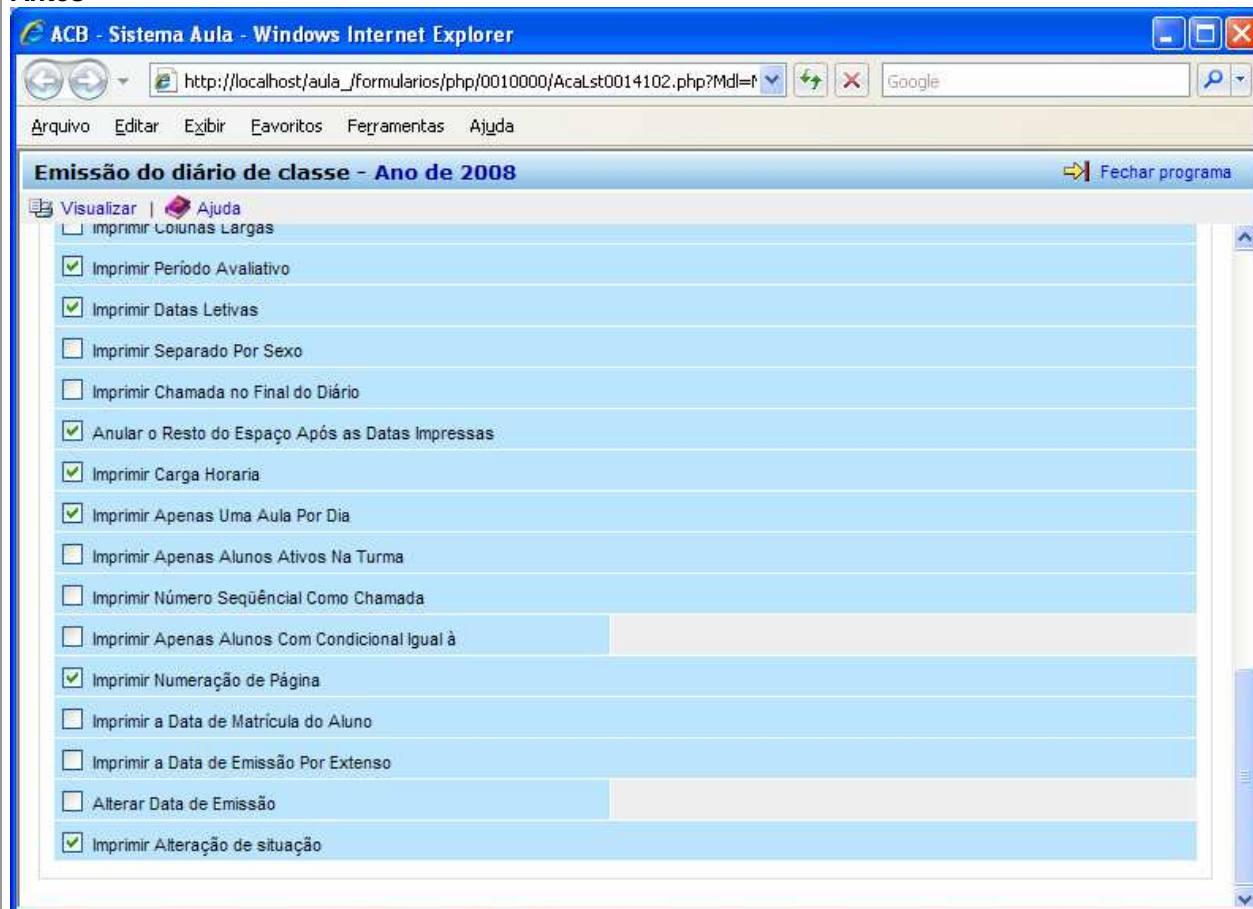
ACB - Sistema Aula - Windows Internet Explorer

http://localhost/aula_/formularios/php/0010000/AcaLst0014102.php?Mdl=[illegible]

Google

Arquivo Editar Exibir Favoritos Ferramentas Ajuda

Emissão do diário de classe - Ano de 2008

Fechar programa

Visualizar | Ajuda

Imprimir Colunas Largas

Imprimir Período Avaliativo

Imprimir Datas Letivas

Imprimir Separado Por Sexo

Imprimir Chamada no Final do Diário

Anular o Resto do Espaço Após as Datas Impressas

Imprimir Carga Horaria

Imprimir Apenas Uma Aula Por Dia

Imprimir Apenas Alunos Ativos Na Turma

Imprimir Número Seqüêncial Como Chamada

Imprimir Apenas Alunos Com Condicional Igual à

Imprimir Numeração de Página

Imprimir a Data de Matrícula do Aluno

Imprimir a Data de Emissão Por Extenso

Alterar Data de Emissão

Imprimir Alteração de situação